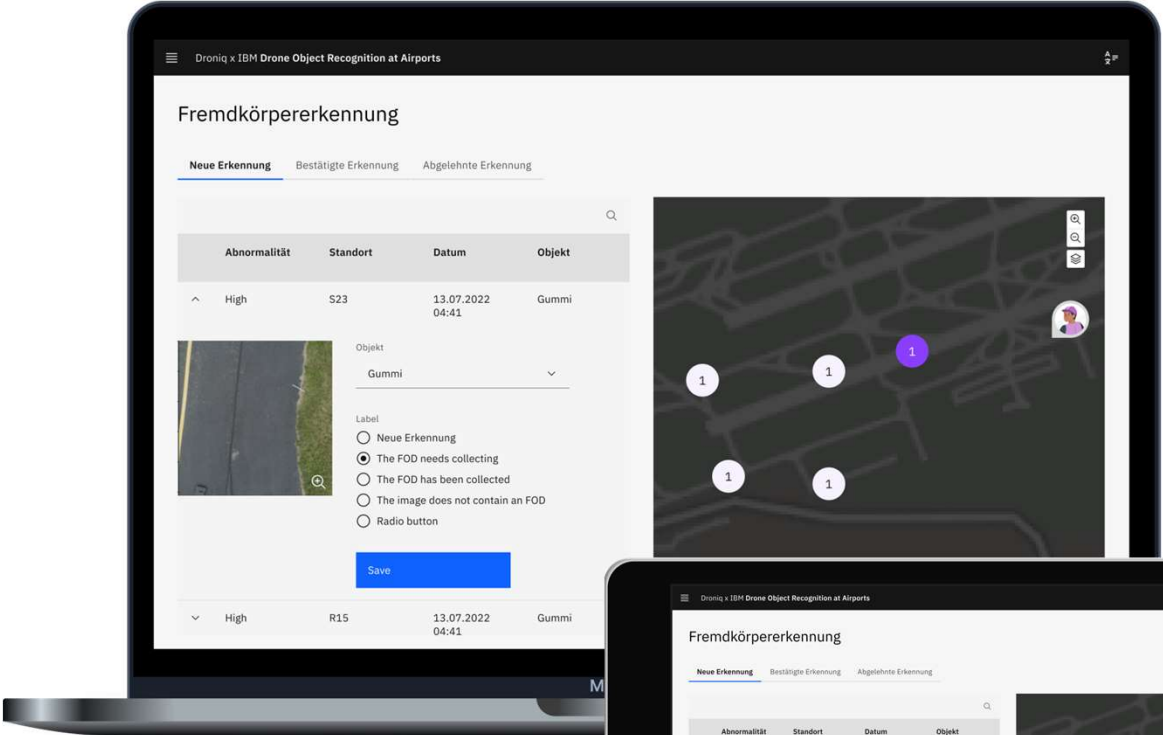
Droniq x IBM **Drone Object Recognition at Airports**

Fremdkörpererkennung

Neue Erkennung Bestätigte Erkennung Abgelehnte Erkennung

| | Abnormalität | Standort | Datum | Objekt |
|---|---|---|---|---|
| ^ | High | S23 | 13.07.2022 04:41 | Gummi |

Objekt
Gummi

Label
Neue Erkennung
The FOD needs collecting
The FOD has been collected
The image does not contain an FOD
Radio button

Save

| | Abnormalität | Standort | Datum | Objekt |
|---|---|---|---|---|
| v | High | R15 | 13.07.2022 04:41 | Gummi |

1
1
1
1
1

M

Droniq x IBM **Drone Object Recognition at Airports**

Fremdkörpererkennung

Neue Erkennung Bestätigte Erkennung Abgelehnte Erkennung

| Abnormalität | Standort | Datum | Objekt |
|---|---|---|---|